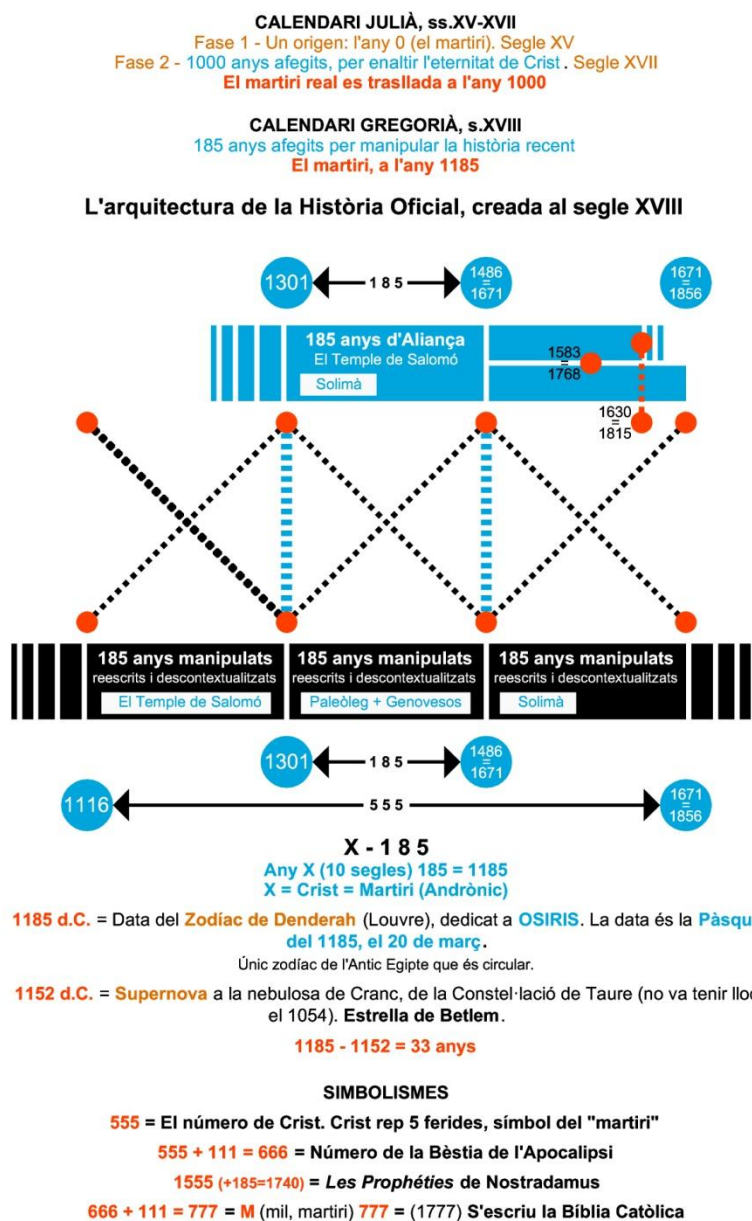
CALENDARI JULIÀ, ss.XV-XVII
Fase 1 - Un origen: l'any 0 (el martiri). Segle XV
Fase 2 - 1000 anys afegits, per enaltir l'eternitat de Crist. Segle XVII
El martiri real es traslladа a l'any 1000

CALENDARI GREGORIÀ, s.XVIII
185 anys afegits per manipular la història recent
El martiri, a l'any 1185

L'arquitectura de la Història Oficial, creada al segle XVIII

1301 — 185 — $\frac{1486}{1671}$ $\frac{1671}{1856}$

185 anys d'Aliança
El Temple de Salomó
Solimà

$\frac{1583}{1768}$

$\frac{1630}{1815}$

185 anys manipulats
reescrits i descontextualitzats
El Temple de Salomó

185 anys manipulats
reescrits i descontextualitzats
Paleòleg + Genovesos

185 anys manipulats
reescrits i descontextualitzats
Solimà

1301 — 185 — $\frac{1486}{1671}$

1116 — 555 — $\frac{1671}{1856}$

X - 185
Any X (10 segles) 185 = 1185
X = Crist = Martiri (Andrònic)

1185 d.C. = Data del Zodíac de Denderah (Louvre), dedicat a OSIRIS. La data és la Pàsqu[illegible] del 1185, el 20 de març.
Únic zodíac de l'Antic Egipte que és circular.

1152 d.C. = Supernova a la nebulosa de Cranc, de la Constel·lació de Taure (no va tenir lloc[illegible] el 1054). Estrella de Betlem.

1185 - 1152 = 33 anys

SIMBOLISMES
555 = El número de Crist. Crist rep 5 ferides, símbol del "martiri"
555 + 111 = 666 = Número de la Bèstia de l'Apocalipsi
1555 (+185=1740) = Les Prophéties de Nostradamus
666 + 111 = 777 = M (mil, martiri) 777 = (1777) S'escriu la Bíblia Catòlica